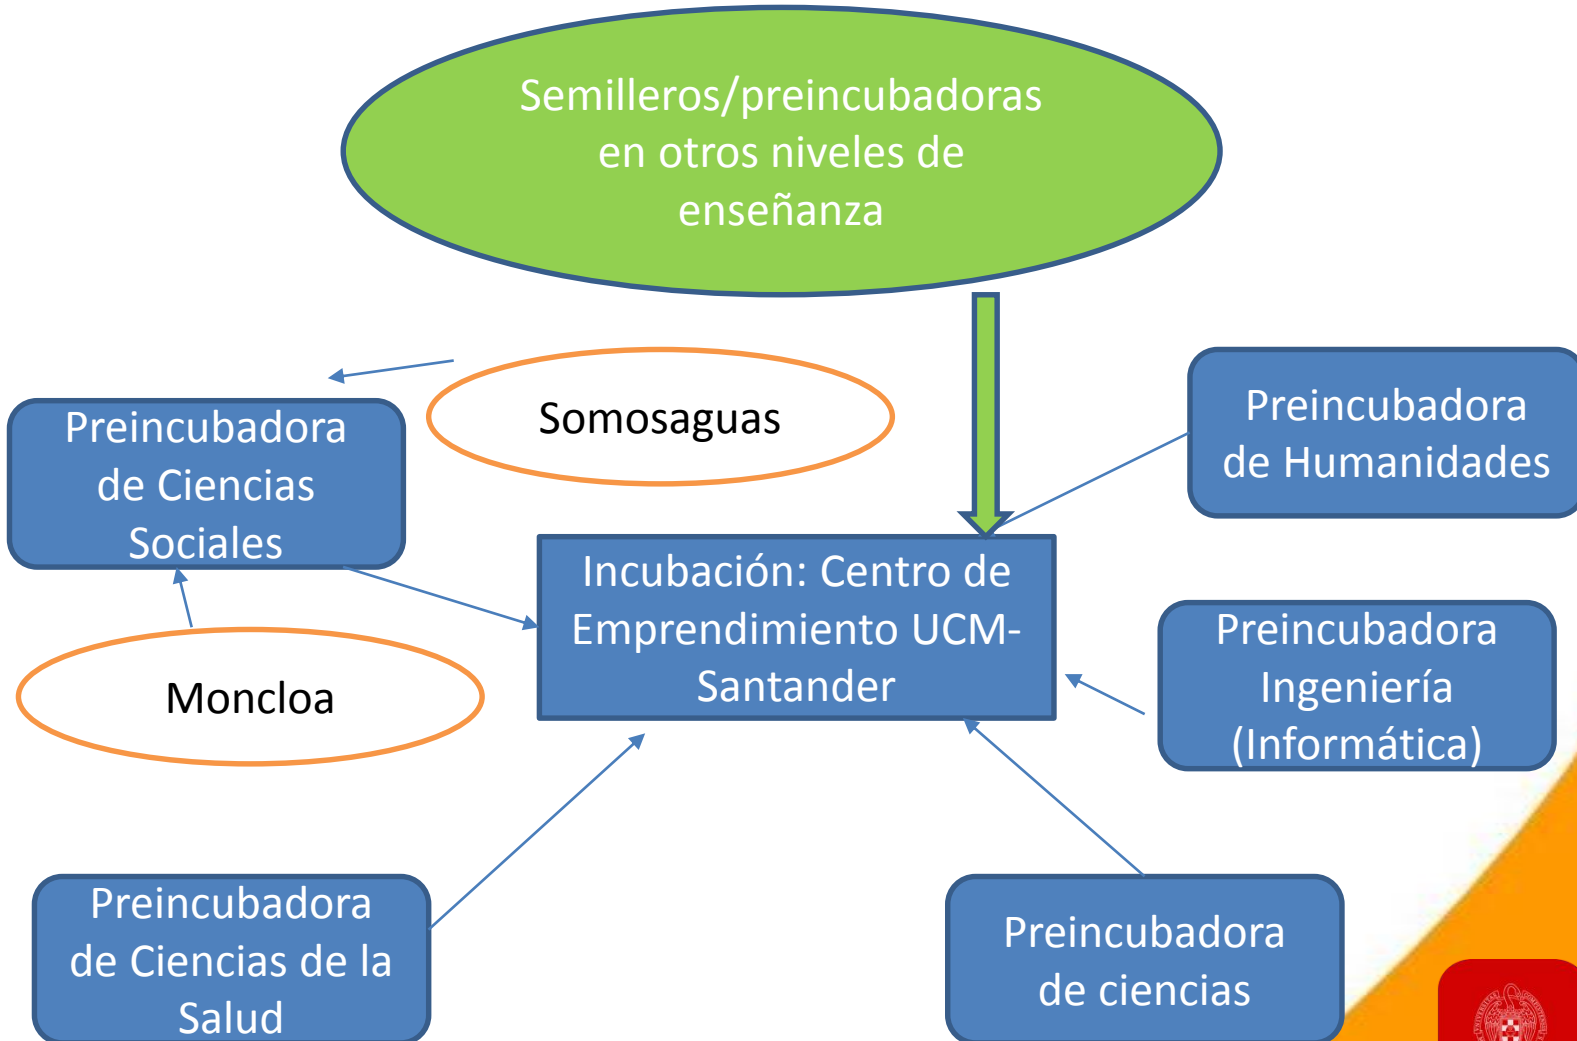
Semilleros/preincubadoras en otros niveles de enseñanza

Somosaguas

Preincubadora de Ciencias Sociales

Preincubadora de Humanidades

Incubación: Centro de Emprendimiento UCM-Santander

Moncloa

Preincubadora Ingeniería (Informática)

Preincubadora de Ciencias de la Salud

Preincubadora de ciencias